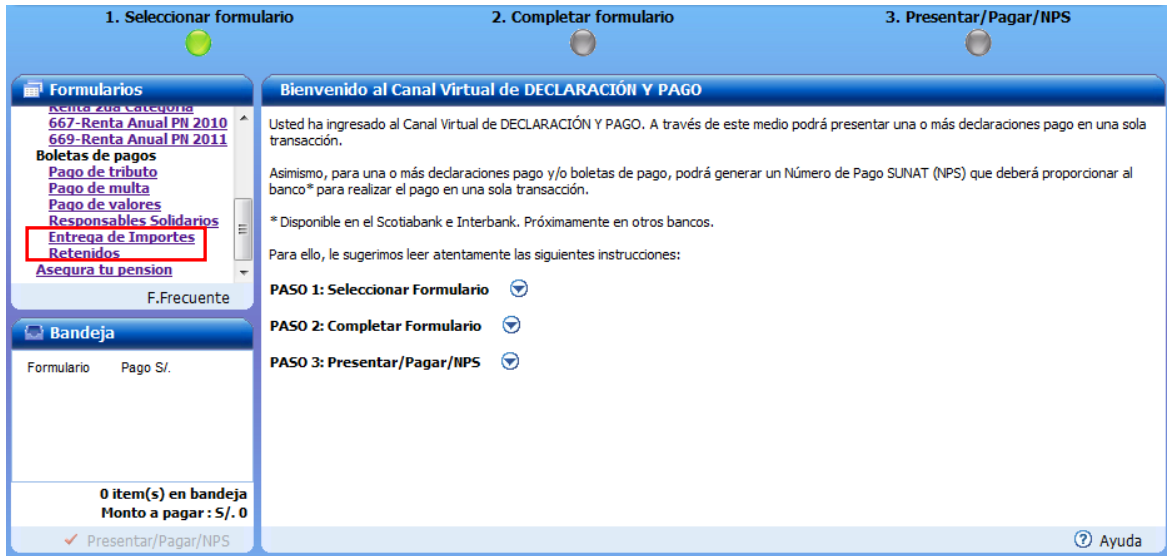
1. Seleccionar formulario

2. Completar formulario

3. Presentar/Pagar/NPS

Formularios

Renta 2da Categoria
667-Renta Anual PN 2010
669-Renta Anual PN 2011
Boletas de pagos
Pago de tributo
Pago de multa
Pago de valores
Responsables Solidarios
Entrega de Importes Retenidos
Asegura tu pension

F.Frecuente

Bandeja

Formulario Pago S/.

0 item(s) en bandeja
Monto a pagar : S/. 0

Presentar/Pagar/NPS

Bienvenido al Canal Virtual de DECLARACIÓN Y PAGO

Usted ha ingresado al Canal Virtual de DECLARACIÓN Y PAGO. A través de este medio podrá presentar una o más declaraciones pago en una sola transacción.

Asimismo, para una o más declaraciones pago y/o boletas de pago, podrá generar un Número de Pago SUNAT (NPS) que deberá proporcionar al banco* para realizar el pago en una sola transacción.

* Disponible en el Scotiabank e Interbank. Próximamente en otros bancos.

Para ello, le sugerimos leer atentamente las siguientes instrucciones:

PASO 1: Seleccionar Formulario

PASO 2: Completar Formulario

PASO 3: Presentar/Pagar/NPS

Ayuda